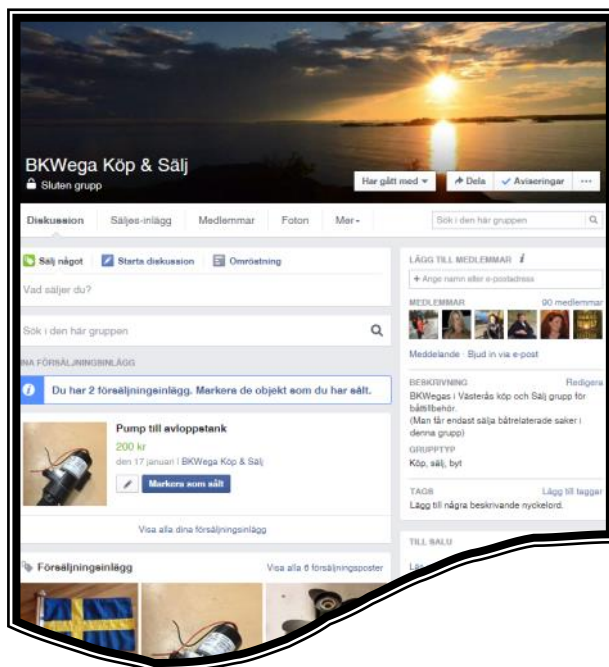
BKWega Köp & Sälj
Sluten grupp

Har gått med ▾ | Dela | Aviseringar | ···

Diskussion | Säljes-inlägg | Medlemmar | Foton | Mer ▾ | Sök i den här gruppen

Sälj något | Starta diskussion | Omröstning

Vad säljer du?

Sök i den här gruppen

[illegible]NA FÖRSÄLJNINGSINLÄGG

Du har 2 försäljningsinlägg. Markera de objekt som du har sålt.

Pump till avloppstank
200 kr
den 17 januari | BKWega Köp & Sälj
Markera som sålt

Visa alla dina försäljningsinlägg

Försäljningsinlägg
Visa alla 6 försäljningsposter

LÄGG TILL MEDLEMMAR
+ Ange namn eller e-postadress

MEDLEMMAR
90 medlemmar

Meddelande · Bjud in via e-post

BESKRIVNING
Redigera
BKWegas i Västerås köp och Sälj grupp för båttillbehör.
(Man får endast sälja båtrelaterade saker i denna grupp)

GRUPPTYP
Köp, sälj, byt

TAGS
Lägg till taggar
Lägg till några beskrivande nyckelord.

TILL SALU
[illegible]